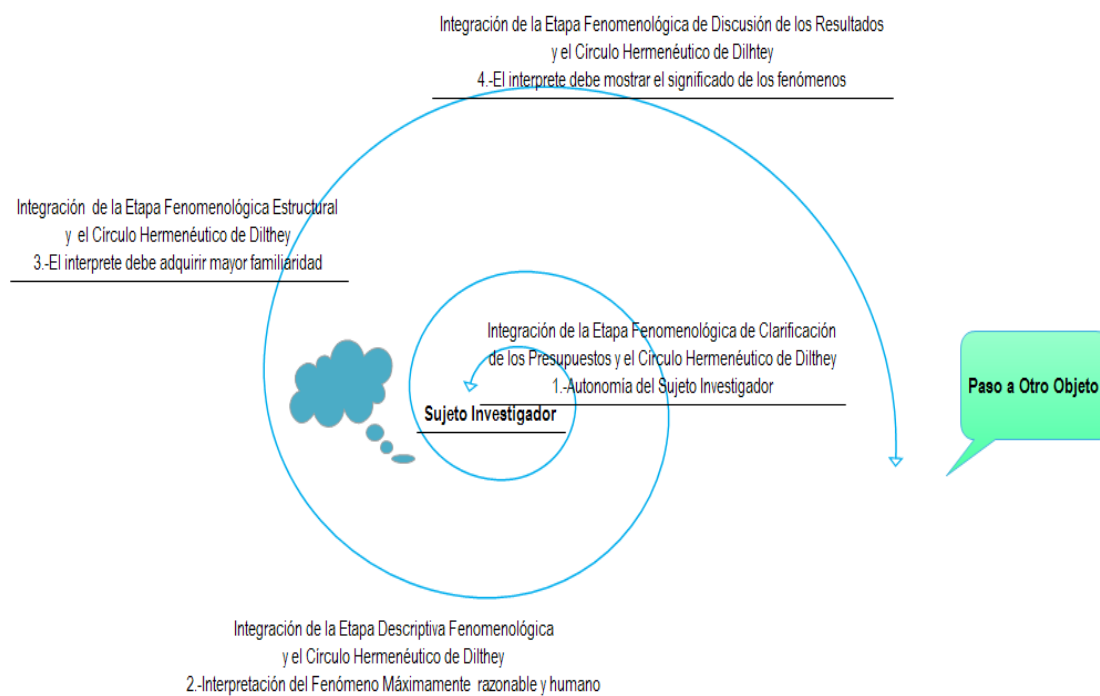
Integración de la Etapa Fenomenológica de Discusión de los Resultados
y el Circulo Hermenéutico de Dilhtey
4.-El interprete debe mostrar el significado de los fenómenos

Integración de la Etapa Fenomenológica Estructural
y el Circulo Hermenéutico de Dilthey
3.-El interprete debe adquirir mayor familiaridad

Integración de la Etapa Fenomenológica de Clarificación
de los Presupuestos y el Circulo Hermenéutico de Dilthey
1.-Autonomía del Sujeto Investigador

Sujeto Investigador

Paso a Otro Objeto

Integración de la Etapa Descriptiva Fenomenológica
y el Circulo Hermenéutico de Dilthey
2.-Interpretación del Fenómeno Máximamente razonable y humano